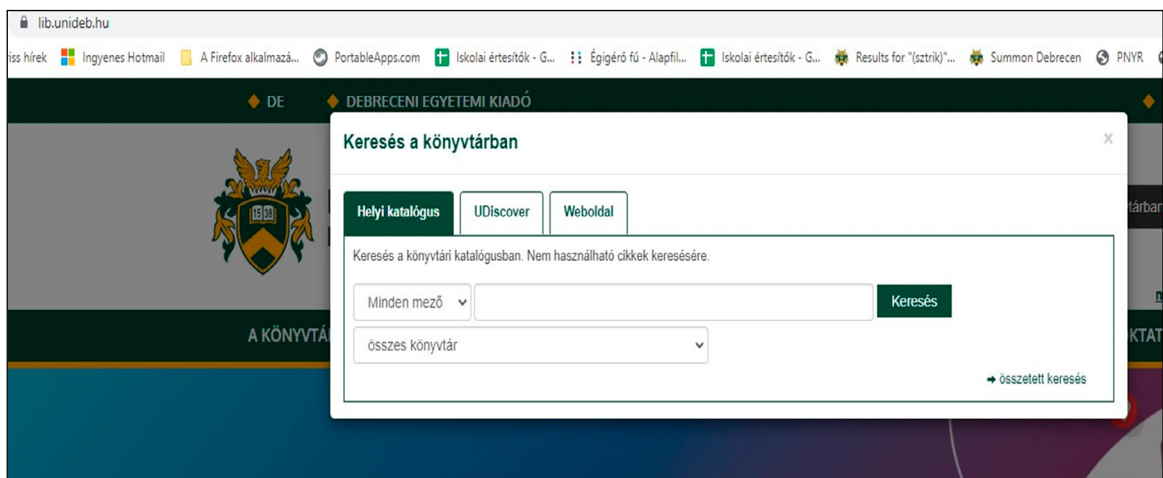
lib.unideb.hu

iss hírek Ingyenes Hotmail A Firefox alkalmazá... PortableApps.com Iskolai értesítők - G... Égigérő fű - Alapfil... Iskolai értesítők - G... Results for "(sztrik)"... Summon Debrecen PNYR

DE DEBRECENI EGYETEMI KIADÓ

1538

A KÖNYVTÁ

tárban

KTAT

Keresés a könyvtárban

×

Helyi katalógus UDiscover Weboldal

Keresés a könyvtári katalógusban. Nem használható cikkek keresésére.

Minden mező

Keresés

összes könyvtár

→ összetett keresés